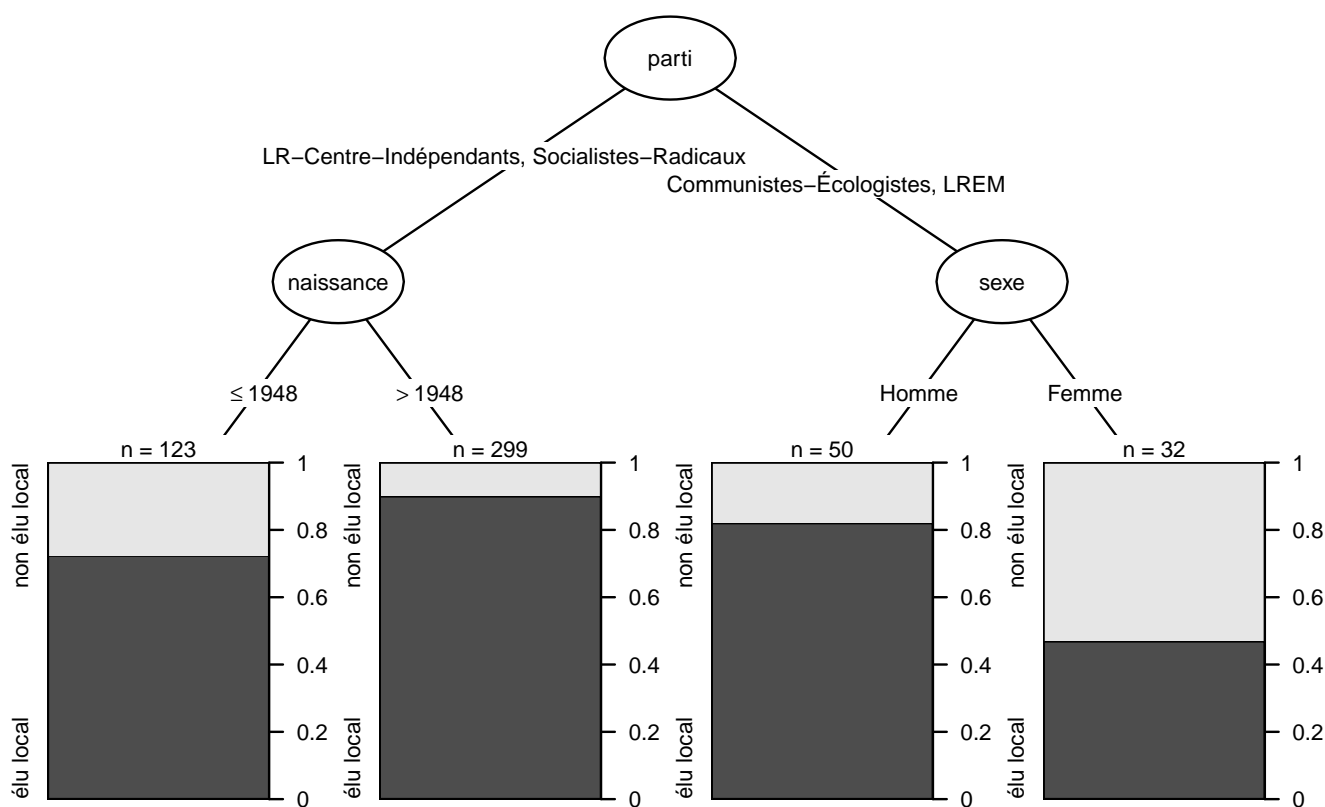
parti

LR−Centre−Indépendants, Socialistes−Radicaux

Communistes−Écologistes, LREM

naissance

sexe

$\leq 1948$

$> 1948$

Homme

Femme

n = 123

non élu local

élu local

1
0.8
0.6
0.4
0.2
0

n = 299

non élu local

élu local

1
0.8
0.6
0.4
0.2
0

n = 50

non élu local

élu local

1
0.8
0.6
0.4
0.2
0

n = 32

non élu local

élu local

1
0.8
0.6
0.4
0.2
0